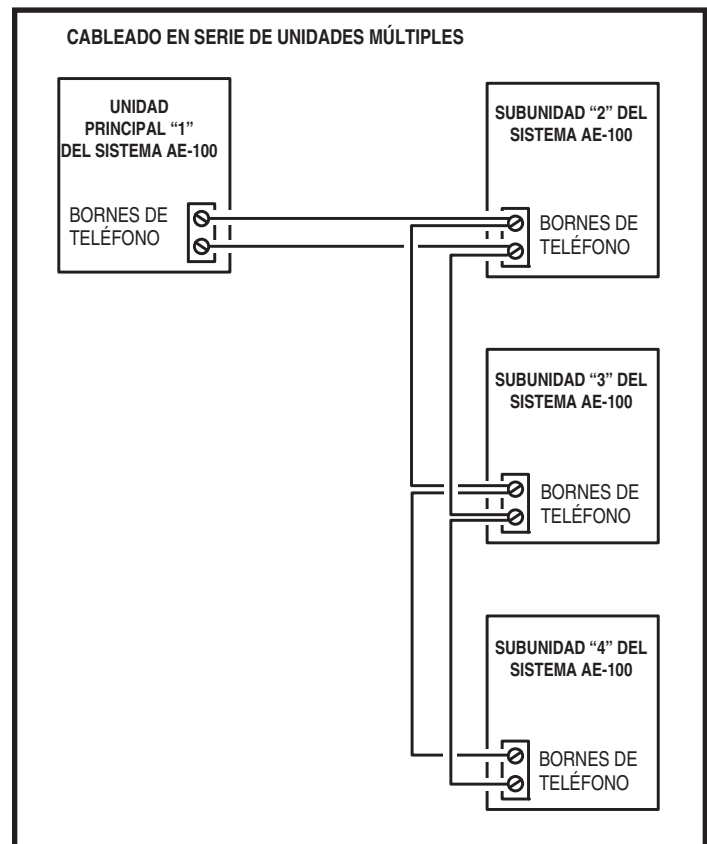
CABLEADO EN SERIE DE UNIDADES MÚLTIPLES

UNIDAD PRINCIPAL "1" DEL SISTEMA AE-100

BORNES DE TELÉFONO

SUBUNIDAD "2" DEL SISTEMA AE-100

BORNES DE TELÉFONO

SUBUNIDAD "3" DEL SISTEMA AE-100

BORNES DE TELÉFONO

SUBUNIDAD "4" DEL SISTEMA AE-100

BORNES DE TELÉFONO